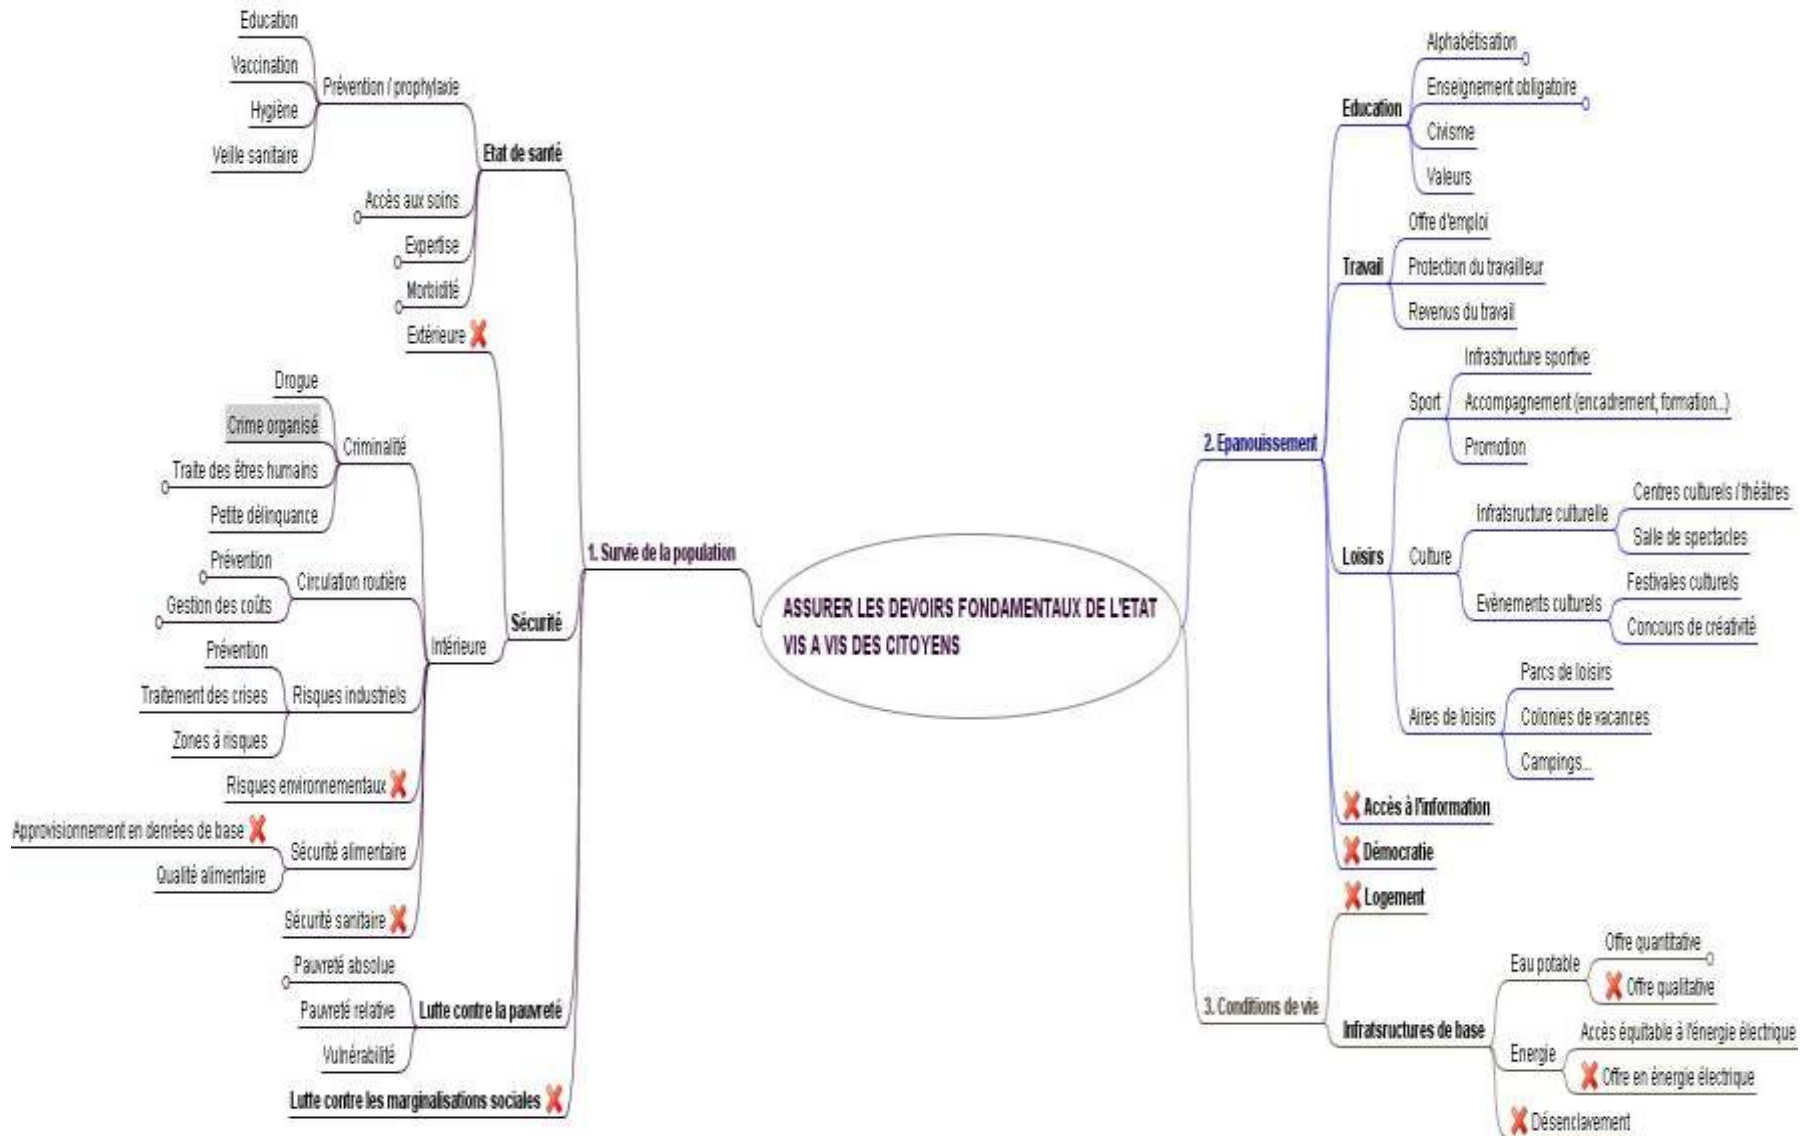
ASSURER LES DEVOIRS FONDAMENTAUX DE L'ETAT VIS A VIS DES CITOYENS

1. Survie de la population

Etat de santé
Prévention / prophylaxie
Education
Vaccination
Hygiène
Veille sanitaire
Accès aux soins
Expertise
Morbidité

Sécurité
Extérieure
Intérieure
Criminalité
Drogue
Crime organisé
Traite des êtres humains
Petite délinquance
Circulation routière
Prévention
Gestion des coûts
Risques industriels
Prévention
Traitement des crises
Zones à risques
Risques environnementaux
Sécurité alimentaire
Approvisionnement en denrées de base
Qualité alimentaire
Sécurité sanitaire

Lutte contre la pauvreté
Pauvreté absolue
Pauvreté relative
Vulnérabilité

Lutte contre les marginalisations sociales

2. Epanouissement

Education
Alphabétisation
Enseignement obligatoire
Civisme
Valeurs

Travail
Offre d'emploi
Protection du travailleur
Revenus du travail

Loisirs
Sport
Infrastructure sportive
Accompagnement (encadrement, formation...)
Promotion
Culture
Infratsructure culturelle
Centres culturels / théâtres
Salle de spectacles
Evènements culturels
Festivales culturels
Concours de créativité
Aires de loisirs
Parcs de loisirs
Colonies de vacances
Campings...

Accès à l'information
Démocratie

3. Conditions de vie

Logement
Infratsructures de base
Eau potable
Offre quantitative
Offre qualitative
Energie
Accès équitable à l'énergie électrique
Offre en énergie électrique
Désenclavement